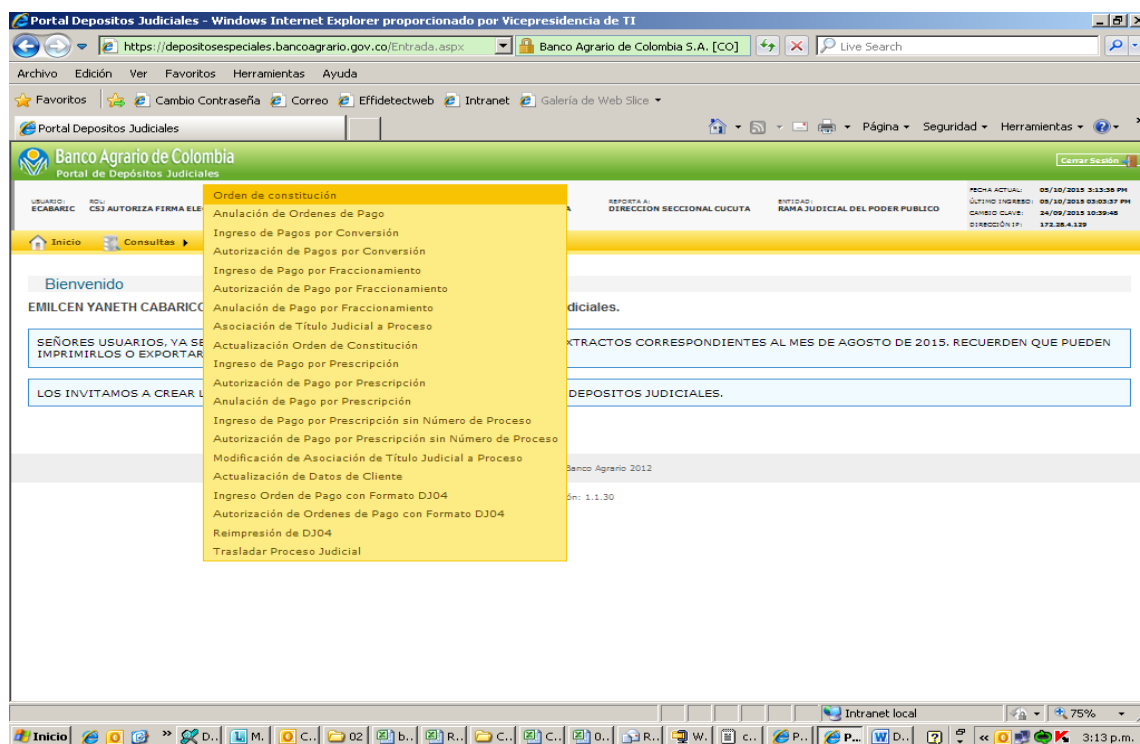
Portal Depositos Judiciales - Windows Internet Explorer proporcionado por Vicepresidencia de TI

https://depositosespeciales.bancoagrario.gov.co/Entrada.aspx Banco Agrario de Colombia S.A. [CO] Live Search

Archivo Edición Ver Favoritos Herramientas Ayuda

Favoritos Cambio Contraseña Correo Effidetectweb Intranet Galería de Web Slice

Portal Depositos Judiciales

Página Seguridad Herramientas

Banco Agrario de Colombia
Portal de Depósitos Judiciales

Cerrar Sesión

USUARIO: ECABARIC ROL: CSJ AUTORIZA FIRMA ELE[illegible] REPORTA A: DIRECCION SECCIONAL CUCUTA ENTIDAD: RAMA JUDICIAL DEL PODER PUBLICO FECHA ACTUAL: 05/10/2015 3:13:38 PM ÚLTIMO INGRESO: 05/10/2015 03:03:37 PM CAMBIO CLAVE: 24/09/2015 10:39:45 DIRECCIÓN IP: 172.28.4.129

Inicio Consultas

Orden de constitución
Anulación de Ordenes de Pago
Ingreso de Pagos por Conversión
Autorización de Pagos por Conversión
Ingreso de Pago por Fraccionamiento
Autorización de Pago por Fraccionamiento
Anulación de Pago por Fraccionamiento
Asociación de Título Judicial a Proceso
Actualización Orden de Constitución
Ingreso de Pago por Prescripción
Autorización de Pago por Prescripción
Anulación de Pago por Prescripción
Ingreso de Pago por Prescripción sin Número de Proceso
Autorización de Pago por Prescripción sin Número de Proceso
Modificación de Asociación de Título Judicial a Proceso
Actualización de Datos de Cliente
Ingreso Orden de Pago con Formato DJ04
Autorización de Ordenes de Pago con Formato DJ04
Reimpresión de DJ04
Trasladar Proceso Judicial

Bienvenido

EMILCEN YANETH CABARIC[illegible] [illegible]diciales.

SEÑORES USUARIOS, YA SE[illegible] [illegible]XTRACTOS CORRESPONDIENTES AL MES DE AGOSTO DE 2015. RECUERDEN QUE PUEDEN IMPRIMIRLOS O EXPORTAR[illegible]

LOS INVITAMOS A CREAR L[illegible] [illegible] DEPOSITOS JUDICIALES.

Banco Agrario 2012

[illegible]ón: 1.1.30

Intranet local 75%

Inicio D.. M. C.. 02 b.. R.. C.. C.. 0.. R.. W. c.. P.. P... D.. 3:13 p.m.